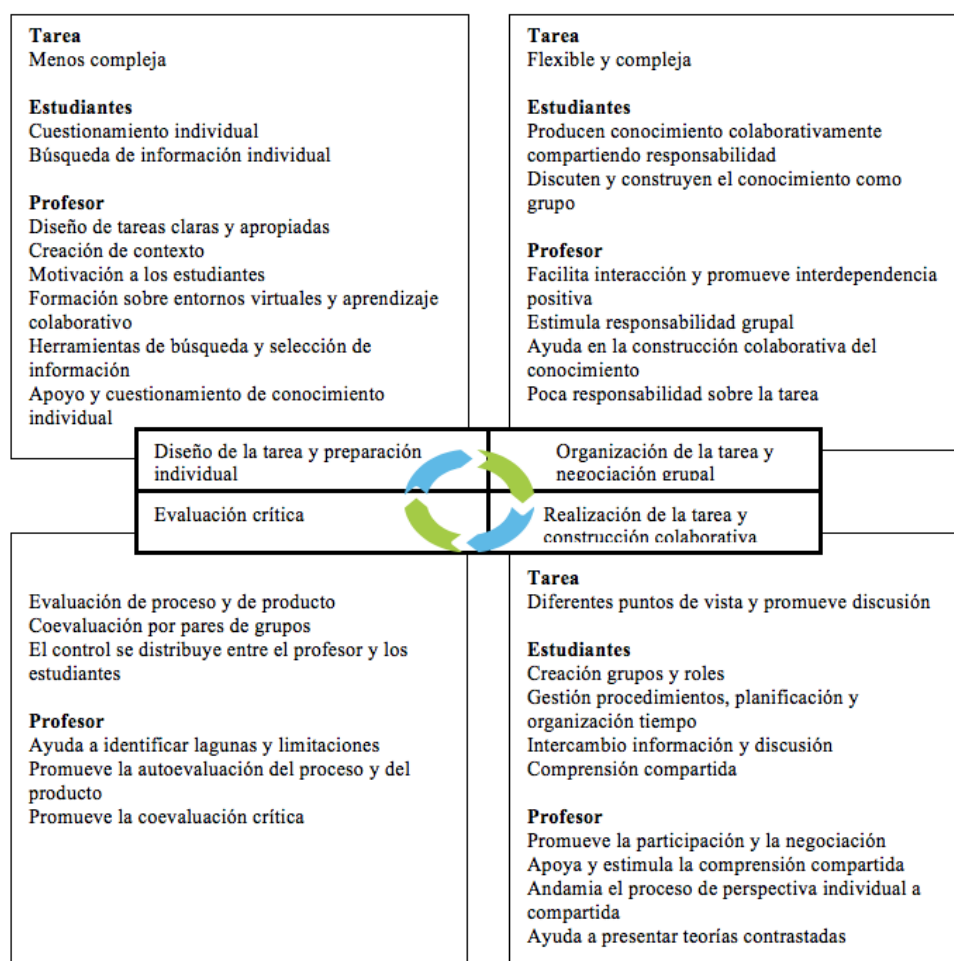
**Tarea**
Menos compleja

**Estudiantes**
Cuestionamiento individual
Búsqueda de información individual

**Profesor**
Diseño de tareas claras y apropiadas
Creación de contexto
Motivación a los estudiantes
Formación sobre entornos virtuales y aprendizaje colaborativo
Herramientas de búsqueda y selección de información
Apoyo y cuestionamiento de conocimiento individual

**Tarea**
Flexible y compleja

**Estudiantes**
Producen conocimiento colaborativamente compartiendo responsabilidad
Discuten y construyen el conocimiento como grupo

**Profesor**
Facilita interacción y promueve interdependencia positiva
Estimula responsabilidad grupal
Ayuda en la construcción colaborativa del conocimiento
Poca responsabilidad sobre la tarea

Diseño de la tarea y preparación individual

Organización de la tarea y negociación grupal

Evaluación crítica

Realización de la tarea y construcción colaborativa

Evaluación de proceso y de producto
Coevaluación por pares de grupos
El control se distribuye entre el profesor y los estudiantes

**Profesor**
Ayuda a identificar lagunas y limitaciones
Promueve la autoevaluación del proceso y del producto
Promueve la coevaluación crítica

**Tarea**
Diferentes puntos de vista y promueve discusión

**Estudiantes**
Creación grupos y roles
Gestión procedimientos, planificación y organización tiempo
Intercambio información y discusión
Comprensión compartida

**Profesor**
Promueve la participación y la negociación
Apoya y estimula la comprensión compartida
Andamia el proceso de perspectiva individual a compartida
Ayuda a presentar teorías contrastadas